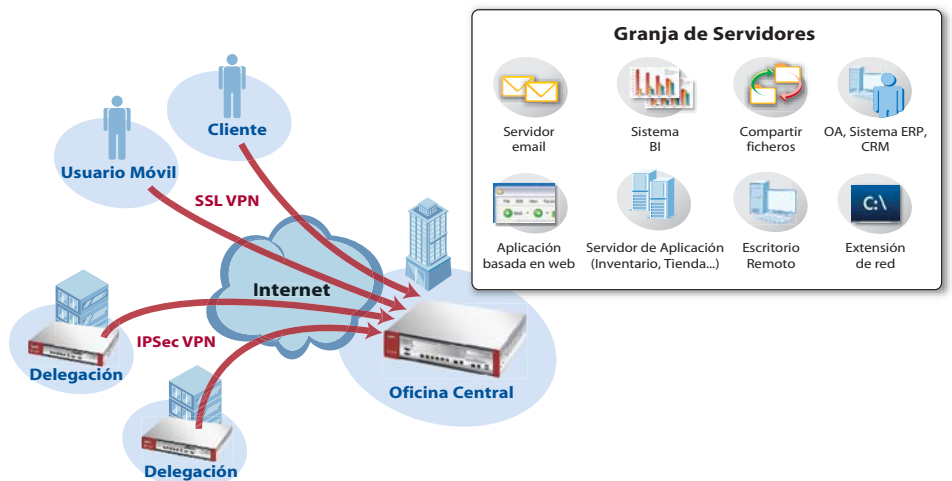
Granja de Servidores

Servidor email

Sistema BI

Compartir ficheros

OA, Sistema ERP, CRM

Aplicación basada en web

Servidor de Aplicación (Inventario, Tienda...)

Escritorio Remoto

C:\

Extensión de red

Cliente

Usuario Móvil

SSL VPN

Internet

IPSec VPN

Delegación

Oficina Central

Delegación